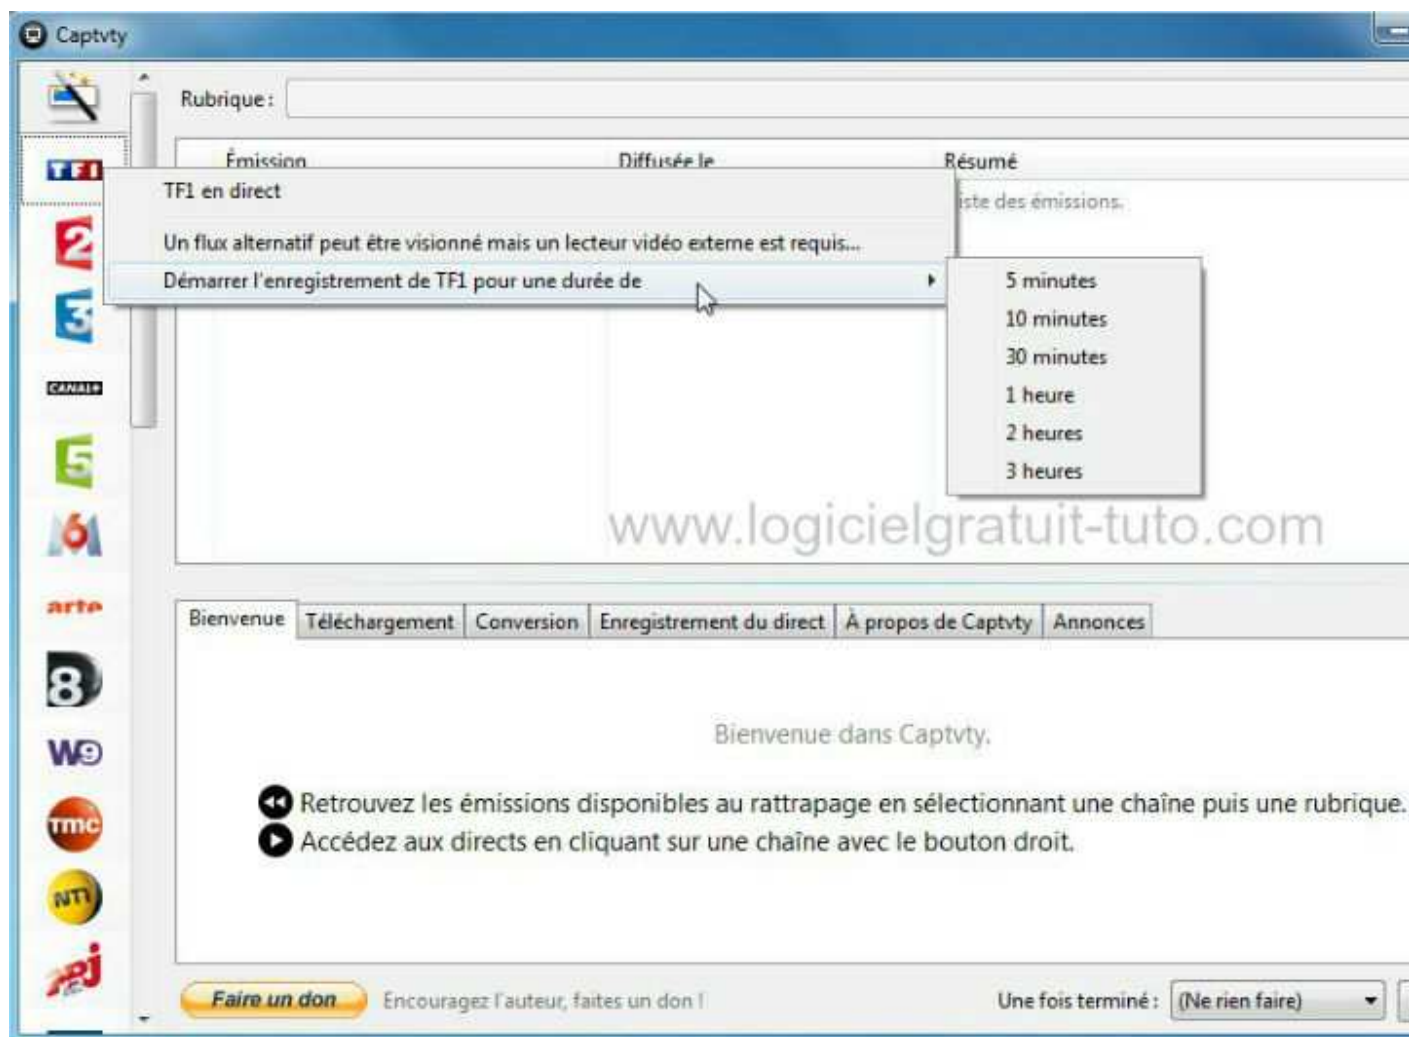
Captvty

Rubrique :

Émission | Diffusée le | Résumé

iste des émissions.

TF1 en direct

Un flux alternatif peut être visionné mais un lecteur vidéo externe est requis...

Démarrer l'enregistrement de TF1 pour une durée de

5 minutes
10 minutes
30 minutes
1 heure
2 heures
3 heures

www.logicielgratuit-tuto.com

TF1
2
3
CANAL+
5
M6
arte
8
W9
tmc
NT1
nrj 12

Bienvenue | Téléchargement | Conversion | Enregistrement du direct | À propos de Captvty | Annonces

Bienvenue dans Captvty.

Retrouvez les émissions disponibles au rattrapage en sélectionnant une chaîne puis une rubrique.

Accédez aux directs en cliquant sur une chaîne avec le bouton droit.

Faire un don

Encouragez l'auteur, faites un don !

Une fois terminé : (Ne rien faire)